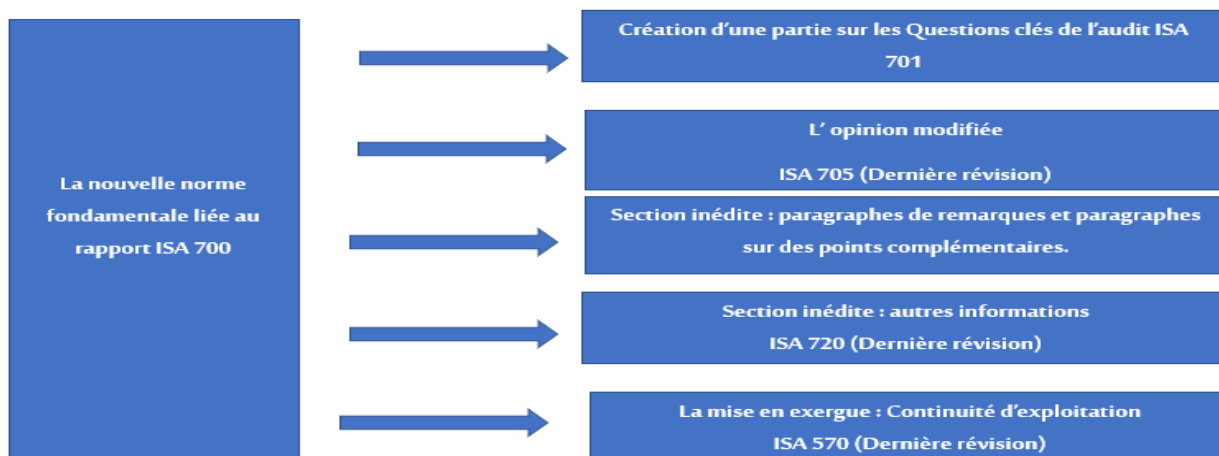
La nouvelle norme fondamentale liée au rapport ISA 700

Création d'une partie sur les Questions clés de l'audit ISA 701

L' opinion modifiée

ISA 705 (Dernière révision)

Section inédite : paragraphes de remarques et paragraphes sur des points complémentaires.

Section inédite : autres informations
ISA 720 (Dernière révision)

La mise en exergue : Continuité d'exploitation
ISA 570 (Dernière révision)